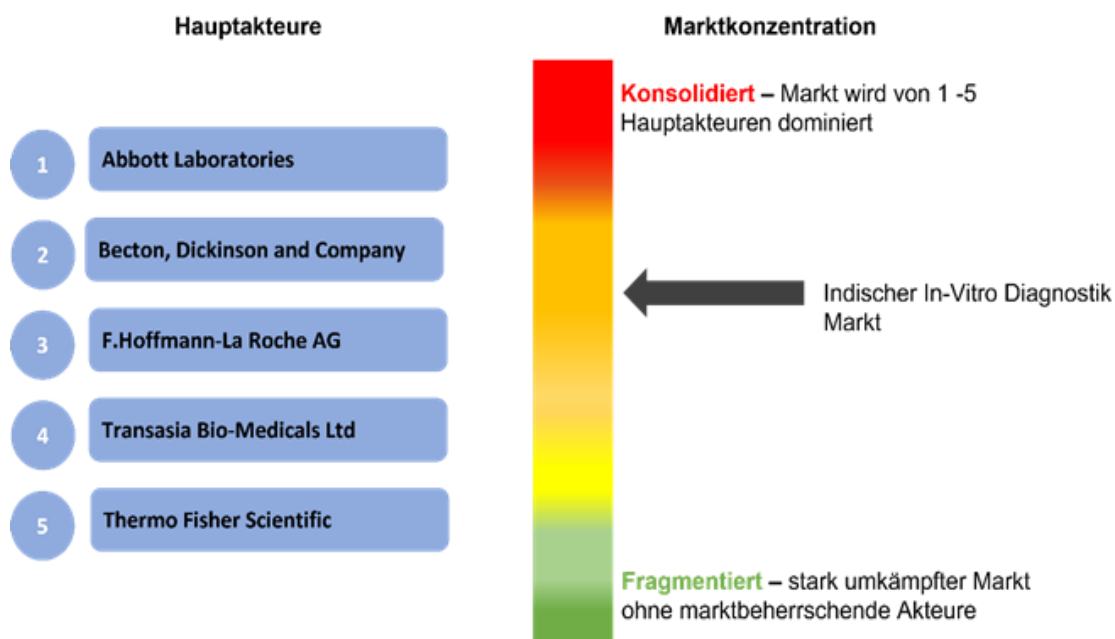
Hauptakteure

1 Abbott Laboratories

2 Becton, Dickinson and Company

3 F.Hoffmann-La Roche AG

4 Transasia Bio-Medicals Ltd

5 Thermo Fisher Scientific

Marktkonzentration

Konsolidiert – Markt wird von 1 -5 Hauptakteuren dominiert

Indischer In-Vitro Diagnostik Markt

Fragmentiert – stark umkämpfter Markt ohne marktbeherrschende Akteure